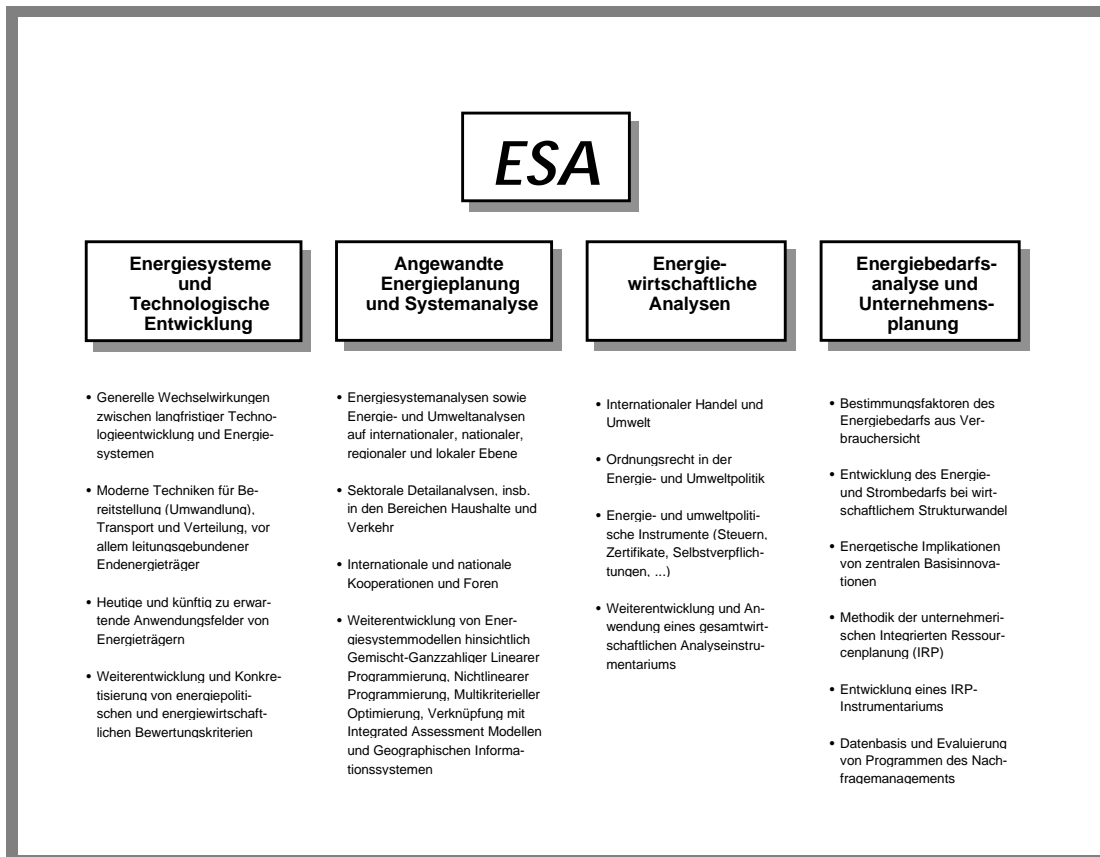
ESA

Energiesysteme und Technologische Entwicklung

• Generelle Wechselwirkungen zwischen langfristiger Technologieentwicklung und Energiesystemen

• Moderne Techniken für Bereitstellung (Umwandlung), Transport und Verteilung, vor allem leitungsgebundener Endenergieträger

• Heutige und künftig zu erwartende Anwendungsfelder von Energieträgern

• Weiterentwicklung und Konkretisierung von energiepolitischen und energiewirtschaftlichen Bewertungskriterien

Angewandte Energieplanung und Systemanalyse

• Energiesystemanalysen sowie Energie- und Umweltanalysen auf internationaler, nationaler, regionaler und lokaler Ebene

• Sektorale Detailanalysen, insb. in den Bereichen Haushalte und Verkehr

• Internationale und nationale Kooperationen und Foren

• Weiterentwicklung von Energiesystemmodellen hinsichtlich Gemischt-Ganzzahliger Linearer Programmierung, Nichtlinearer Programmierung, Multikriterieller Optimierung, Verknüpfung mit Integrated Assessment Modellen und Geographischen Informationssystemen

Energiewirtschaftliche Analysen

• Internationaler Handel und Umwelt

• Ordnungsrecht in der Energie- und Umweltpolitik

• Energie- und umweltpolitische Instrumente (Steuern, Zertifikate, Selbstverpflichtungen, ...)

• Weiterentwicklung und Anwendung eines gesamtwirtschaftlichen Analyseinstrumentariums

Energiebedarfsanalyse und Unternehmensplanung

• Bestimmungsfaktoren des Energiebedarfs aus Verbrauchersicht

• Entwicklung des Energie- und Strombedarfs bei wirtschaftlichem Strukturwandel

• Energetische Implikationen von zentralen Basisinnovationen

• Methodik der unternehmerischen Integrierten Ressourcenplanung (IRP)

• Entwicklung eines IRP-Instrumentariums

• Datenbasis und Evaluierung von Programmen des Nachfragemanagements